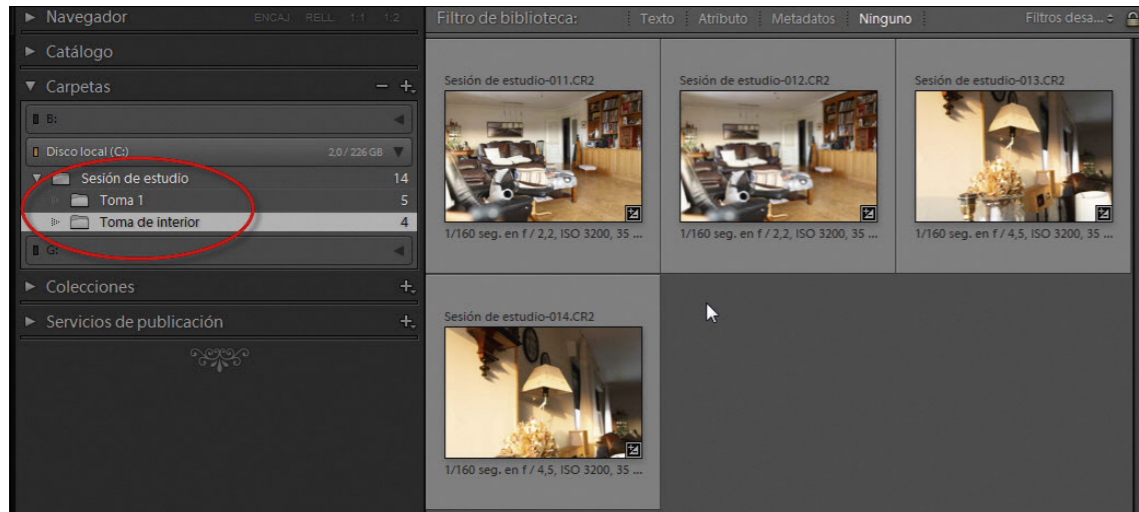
► Navegador ENCAJ. RELL. 1:1 1:2

► Catálogo

▼ Carpetas − +

B:

Disco local (C:) 2,0 / 226 GB

Sesión de estudio 14

Toma 1 5

Toma de interior 4

G:

► Colecciones +

► Servicios de publicación +

Filtro de biblioteca: Texto Atributo Metadatos Ninguno Filtros desa... ÷

Sesión de estudio-011.CR2

1/160 seg. en f / 2,2, ISO 3200, 35 ...

Sesión de estudio-012.CR2

1/160 seg. en f / 2,2, ISO 3200, 35 ...

Sesión de estudio-013.CR2

1/160 seg. en f / 4,5, ISO 3200, 35 ...

Sesión de estudio-014.CR2

1/160 seg. en f / 4,5, ISO 3200, 35 ...